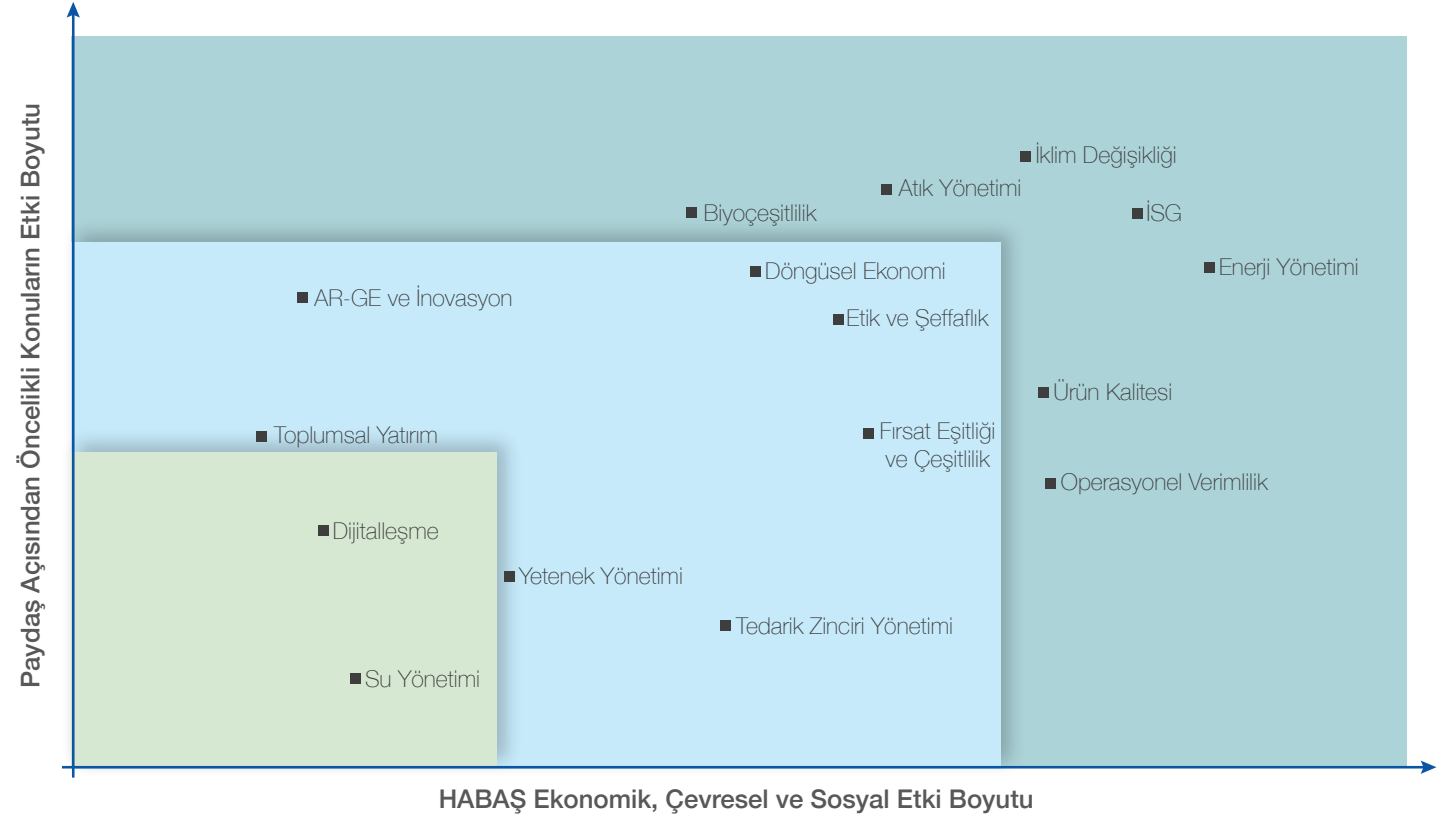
Paydaş Açısından Öncelikli Konuların Etki Boyutu

İklim Değişikliği
Atık Yönetimi
Biyoçeşitlilik
İSG
Döngüsel Ekonomi
Enerji Yönetimi
AR-GE ve İnovasyon
Etik ve Şeffaflık
Ürün Kalitesi
Toplumsal Yatırım
Fırsat Eşitliği ve Çeşitlilik
Operasyonel Verimlilik
Dijitalleşme
Yetenek Yönetimi
Tedarik Zinciri Yönetimi
Su Yönetimi

HABAŞ Ekonomik, Çevresel ve Sosyal Etki Boyutu